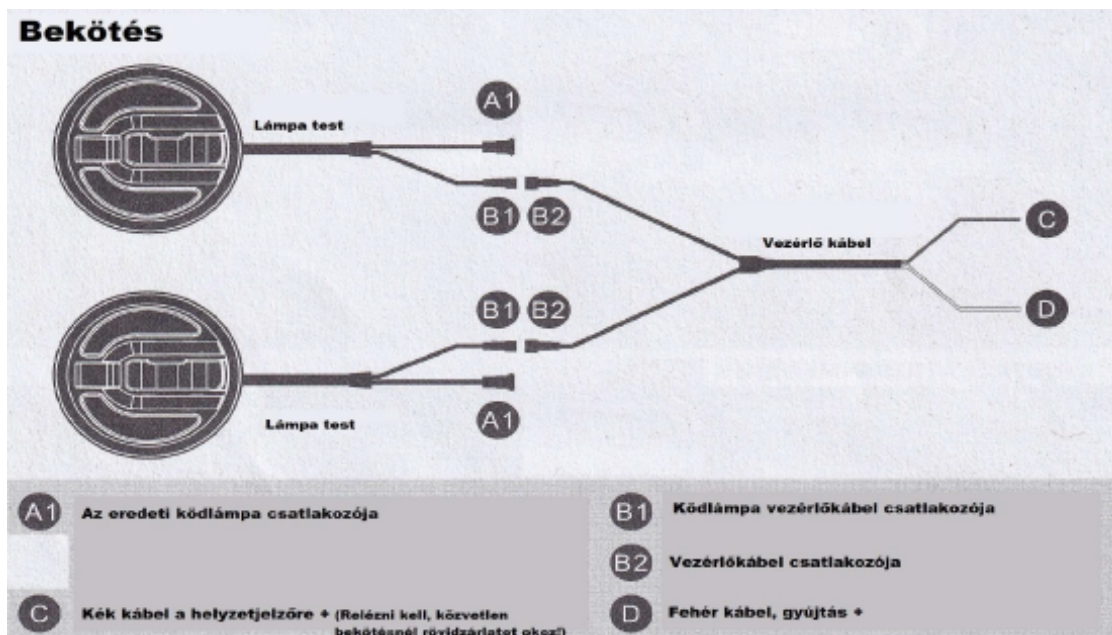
Bekötés

A1

Lámpa test

B1 B2

Vezérlő kábel

C

D

B1 B2

Lámpa test

A1

A1 Az eredeti ködlámpa csatlakozója

B1 Ködlámpa vezérlőkábel csatlakozója

B2 Vezérlőkábel csatlakozója

C Kék kábel a helyzetjelzőre + (Relézni kell, közvetlen bekötésnél rövidzárlatot okoz!)

D Fehér kábel, gyújtás +